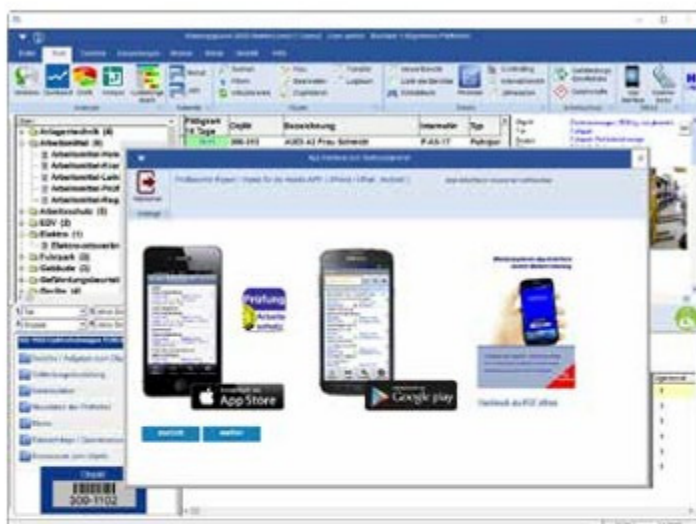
Anlagentechnik (8)
Arbeitsmittel (8)
Arbeitsschutz (5)
EDV (2)
Elektro (1)
Fuhrpark (8)
Gebäude (3)
Gefährdungsbeurteil
Geräte (4)

Fälligkeit 14 Tage
Objekt
Bezeichnung
Intervall
Typ

Prüfung
Arbeitsschutz

App Store
Google play

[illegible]

309-1102